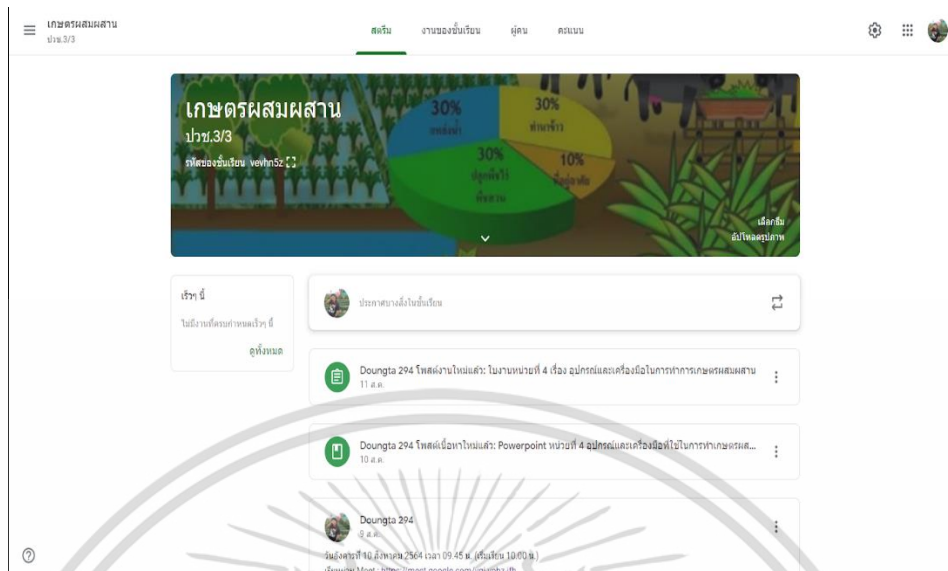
เกษตรผสมผสาน
ปวช.3/3

สตรีม งานของชั้นเรียน ผู้คน คะแนน

เกษตรผสมผสาน
ปวช.3/3
รหัสของชั้นเรียน vevhn5z

30% แหล่งน้ำ
30% ทำนาข้าว
30% ปลูกพืชไร่ พืชสวน
10% ที่อยู่อาศัย

เลือกธีม
อัปโหลดรูปภาพ

เร็วๆ นี้
ไม่มีงานที่ครบกำหนดเร็วๆ นี้
ดูทั้งหมด

ประกาศบางสิ่งในชั้นเรียน

Doungta 294 โพสต์งานใหม่แล้ว: ใบงานหน่วยที่ 4 เรื่อง อุปกรณ์และเครื่องมือในการทำการเกษตรผสมผสาน
11 ส.ค.

Doungta 294 โพสต์เนื้อหาใหม่แล้ว: Powerpoint หน่วยที่ 4 อุปกรณ์และเครื่องมือที่ใช้ในการทำเกษตรผส...
10 ส.ค.

Doungta 294
9 ส.ค.
วันอังคารที่ 10 สิงหาคม 2564 เวลา 09.45 น. (เริ่มเรียน 10.00 น.)
เข้าร่วม Meet : https://meet.google.com/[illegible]